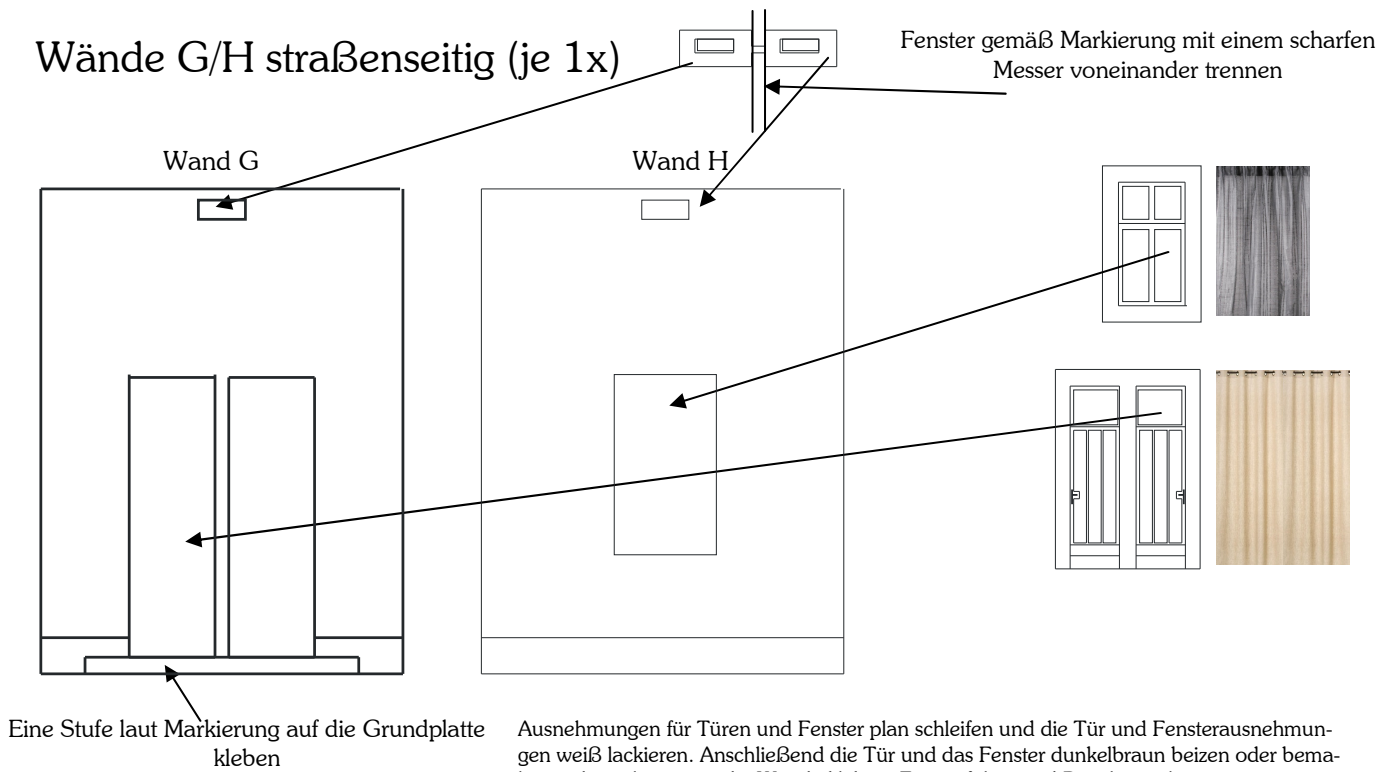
Wände G/H straßenseitig (je 1x)

Fenster gemäß Markierung mit einem scharfen Messer voneinander trennen

Wand G

Wand H

Eine Stufe laut Markierung auf die Grundplatte kleben

Ausnehmungen für Türen und Fenster plan schleifen und die Tür und Fensterausnehmungen weiß lackieren. Anschließend die Tür und das Fenster dunkelbraun beizen oder bema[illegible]